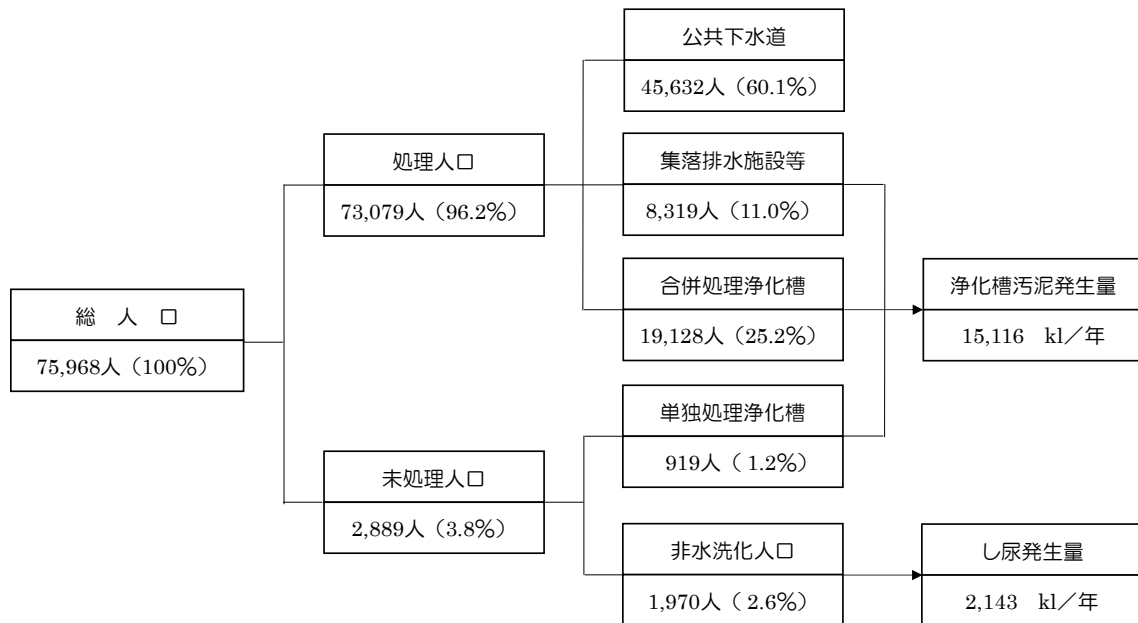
総　人　口
75,968人（100%）

処理人口
73,079人（96.2%）

未処理人口
2,889人（3.8%）

公共下水道
45,632人（60.1%）

集落排水施設等
8,319人（11.0%）

合併処理浄化槽
19,128人（25.2%）

単独処理浄化槽
919人（ 1.2%）

非水洗化人口
1,970人（ 2.6%）

浄化槽汚泥発生量
15,116　kl／年

し尿発生量
2,143　kl／年